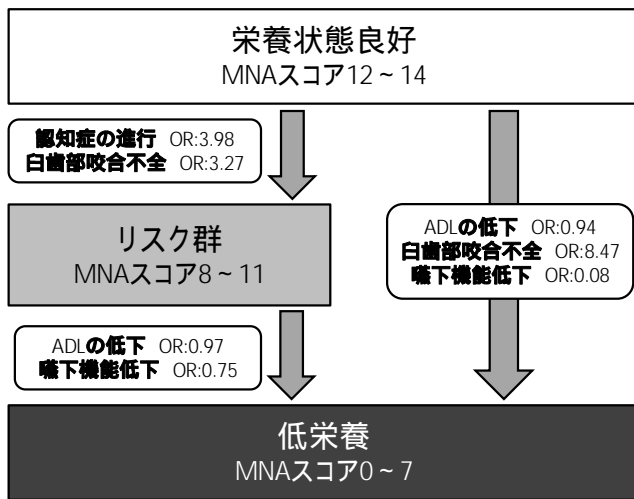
栄養状態良好
MNAスコア12～14

認知症の進行 OR:3.98
臼歯部咬合不全 OR:3.27

リスク群
MNAスコア8～11

ADLの低下 OR:0.94
臼歯部咬合不全 OR:8.47
嚥下機能低下 OR:0.08

ADLの低下 OR:0.97
嚥下機能低下 OR:0.75

低栄養
MNAスコア0～7